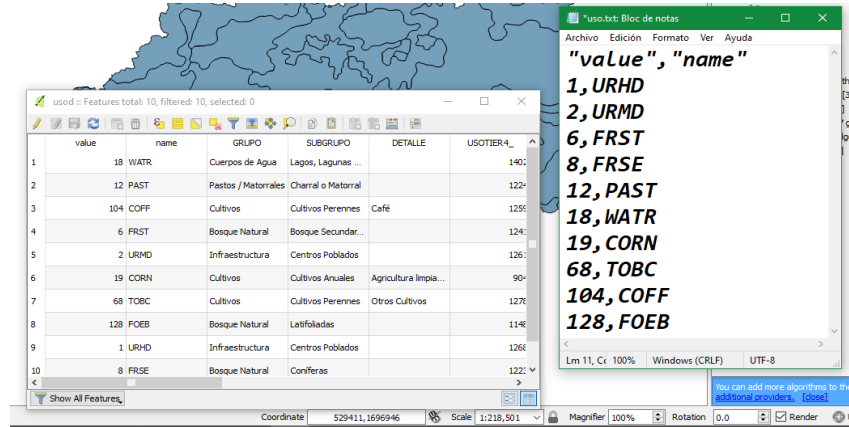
usod :: Features total: 10, filtered: 10, selected: 0

| | value | name | GRUPO | SUBGRUPO | DETALLE | USOTIER4_ |
|---|---|---|---|---|---|---|
| 1 | 18 | WATR | Cuerpos de Agua | Lagos, Lagunas ... | | 1402 |
| 2 | 12 | PAST | Pastos / Matorrales | Charral o Matorral | | 1224 |
| 3 | 104 | COFF | Cultivos | Cultivos Perennes | Café | 1259 |
| 4 | 6 | FRST | Bosque Natural | Bosque Secundar... | | 1241 |
| 5 | 2 | URMD | Infraestructura | Centros Poblados | | 1261 |
| 6 | 19 | CORN | Cultivos | Cultivos Anuales | Agricultura limpia... | 904 |
| 7 | 68 | TOBC | Cultivos | Cultivos Perennes | Otros Cultivos | 1278 |
| 8 | 128 | FOEB | Bosque Natural | Latifoliadas | | 1146 |
| 9 | 1 | URHD | Infraestructura | Centros Poblados | | 1268 |
| 10 | 8 | FRSE | Bosque Natural | Coníferas | | 1223 |

Show All Features

*uso.txt: Bloc de notas
Archivo Edición Formato Ver Ayuda
"value","name"
1,URHD
2,URMD
6,FRST
8,FRSE
12,PAST
18,WATR
19,CORN
68,TOBC
104,COFF
128,FOEB

Lm 11, Co 100% Windows (CRLF) UTF-8

You can add more algorithms to th additional providers. [close]

Coordinate 529411,1696946 Scale 1:218,501 Magnifier 100% Rotation 0.0 Render